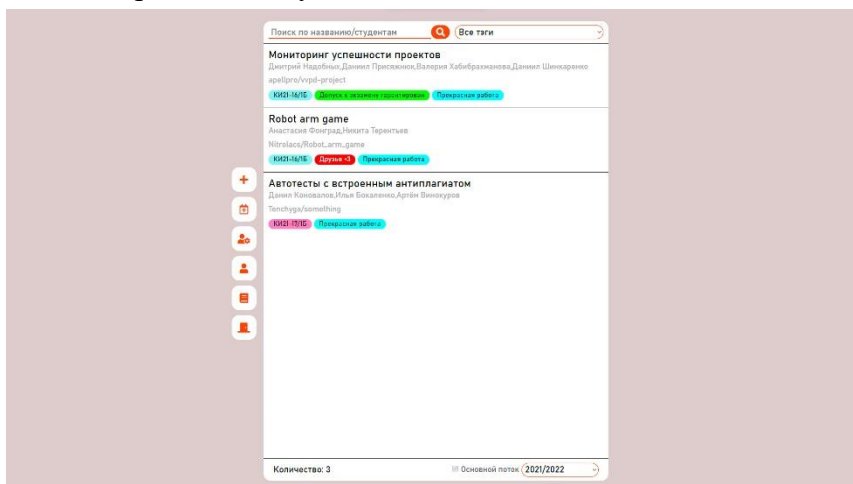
Поиск по названию/студентам
Все тэги

Мониторинг успешности проектов
Дмитрий Надобных,Даниил Присяжнюк,Валерия Хабибрахманова,Даниил Шинкаренко
apellpro/vvpd-project
КИ21-16/1Б
Допуск к экзамену гарантирован
Прекрасная работа

Robot arm game
Анастасия Фонград,Никита Терентьев
Nitrolaco/Robot_arm_game
КИ21-16/1Б
Друзья <3
Прекрасная работа

Автотесты с встроенным антиплагиатом
Данил Коновалов,Илья Бокаленко,Артём Винокуров
Tenchyga/something
КИ21-17/1Б
Прекрасная работа

Количество: 3
Основной поток
2021/2022